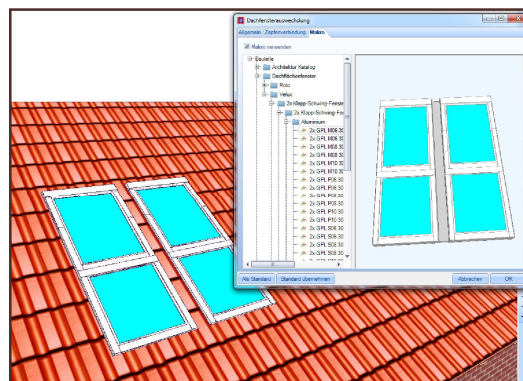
Dachfensterauswechslung

Allgemein | Zapfenverbindung | Makro

Makro verwenden

Bauteile
Architektur Katalog
Dachflächenfenster
Roto
Velux
2x Klapp-Schwing-Fenster
2x Klapp-Schwing-Fe
Aluminium
2x GPL M06 30
2x GPL M06 30
2x GPL M08 30
2x GPL M08 30
2x GPL M10 30
2x GPL M10 30
2x GPL P06 30
2x GPL P06 30
2x GPL P08 30
2x GPL P08 30
2x GPL P10 30
2x GPL P10 30
2x GPL S06 30
2x GPL S06 30
2x GPL S08 30
2x GPL S08 30
2x GPL S10 30

Als Standard | Standard übernehmen | Abbrechen | OK